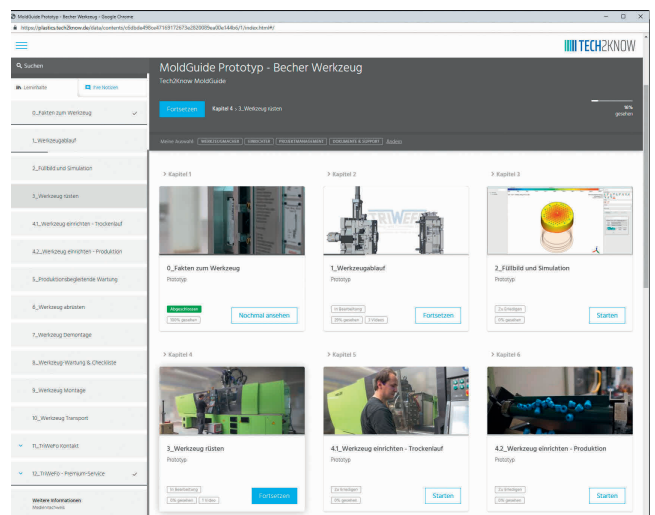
MoldGuide Prototyp - Becher Werkzeug - Google Chrome

https://plasfco.tech2know.de/data/contents/c5b8da499ca47169172673a2828089ea00e144b6/1/index.html#/

TECH2KNOW

Suchen

Lernpfade

Merkzettel

0_Fakten zum Werkzeug

1_Werkzeugablauf

2_Füllbild und Simulation

3_Werkzeug rüsten

4.1_Werkzeug einrichten - Trockenlauf

4.2_Werkzeug einrichten - Produktion

5_Produktionsbegleitende Wartung

6_Werkzeug abrüsten

7_Werkzeug Demontage

8_Werkzeug Wartung & Checkliste

9_Werkzeug Montage

10_Werkzeug Transport

11_TriWePo Kontakt

12_TriWePo - Premium-Service

Weitere Informationen
Medienverweis

MoldGuide Prototyp - Becher Werkzeug

Tech2Know MoldGuide

Fortsetzen

Kapitel 4 > 3_Werkzeug rüsten

16%
gesehen

Meine Auswahl: WERKZEUGMACHER EINRICHTER PROJEKTMANAGEMENT DOKUMENTE & SUPPORT Ändern

Kapitel 1

0_Fakten zum Werkzeug

Prototyp

Abgeschlossen

100% gesehen

Nochmal ansehen

Kapitel 2

1_Werkzeugablauf

Prototyp

In Bearbeitung

20% gesehen

2 Videos

Fortsetzen

Kapitel 3

2_Füllbild und Simulation

Prototyp

2x Erledigen

0% gesehen

Starten

Kapitel 4

3_Werkzeug rüsten

Prototyp

In Bearbeitung

25% gesehen

7 Videos

Fortsetzen

Kapitel 5

4.1_Werkzeug einrichten - Trockenlauf

Prototyp

2x Erledigen

0% gesehen

Starten

Kapitel 6

4.2_Werkzeug einrichten - Produktion

Prototyp

2x Erledigen

0% gesehen

Starten